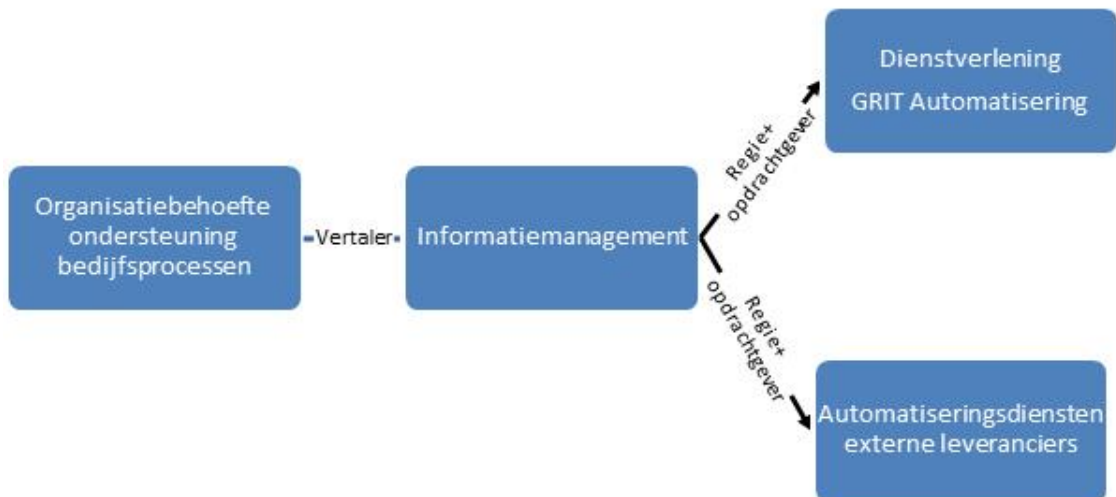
Organisatiebehoefte ondersteuning bedijfsprocessen

Vertaler

Informatiemanagement

Regie+ opdrachtgever

Dienstverlening

GRIT Automatisering

Regie+ opdrachtgever

Automatiseringsdiensten externe leveranciers